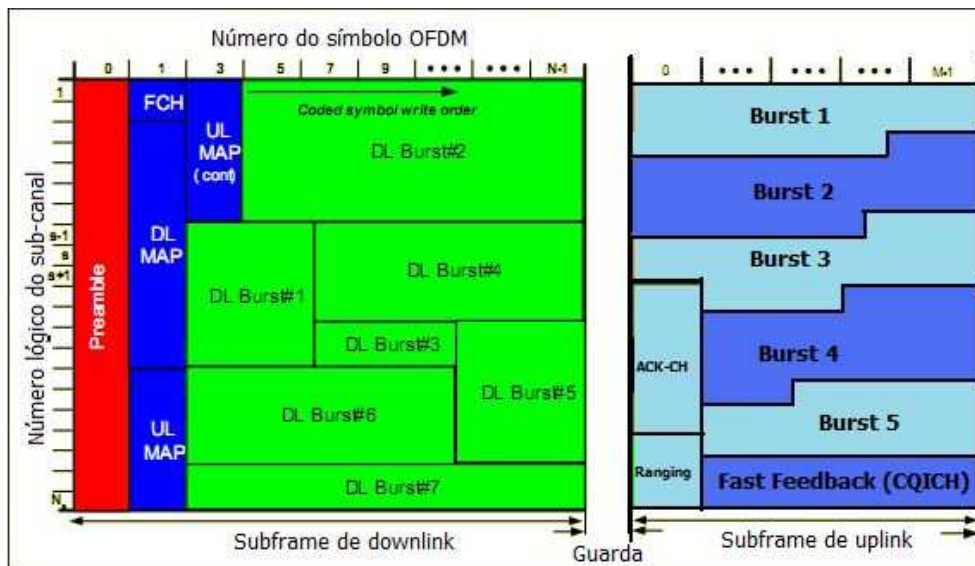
Número do símbolo OFDM

0 | 1 | 3 | 5 | 7 | 9 | • • • | • • • | N-1

0 | • • • | • • • | • • • | M-1

Número lógico do sub-canal

1
s-1
s
s+1
N

Preamble

FCH

DL MAP

UL MAP

UL MAP (cont)

Coded symbol write order

DL Burst#2

DL Burst#4

DL Burs#1

DL Burst#3

DL Burs#5

DL Burs#6

DL Burst#7

Burst 1

Burst 2

Burst 3

ACK-CH

Burst 4

Burst 5

Ranging

Fast Feedback (CQICH)

Subframe de downlink

Guarda

Subframe de uplink